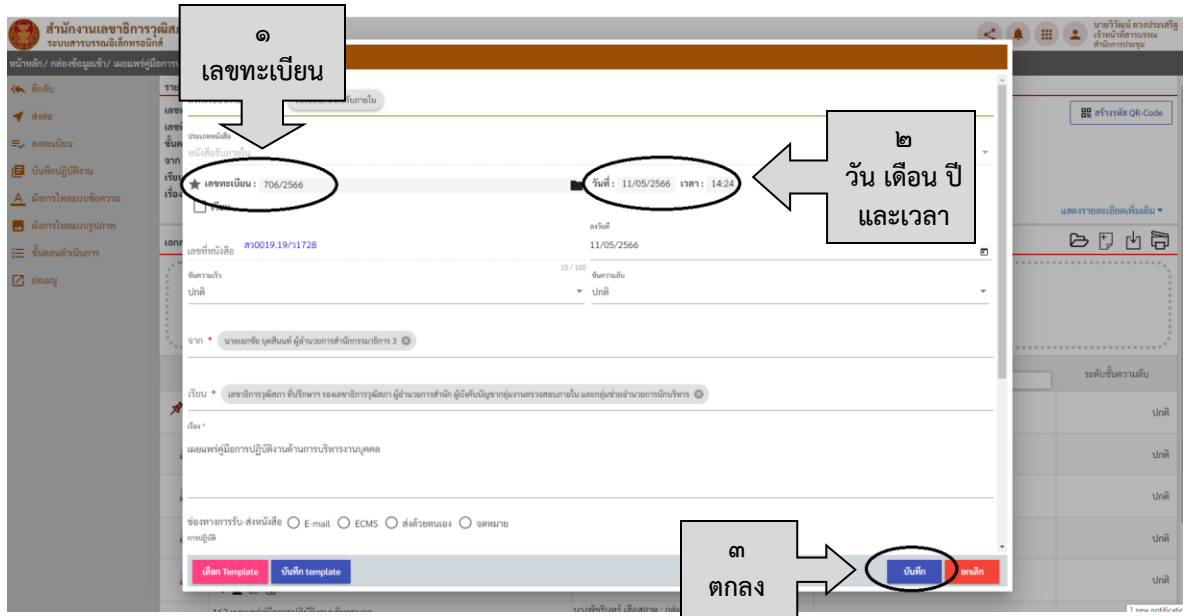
สำนักงานเลขาธิการวุฒิสภา
ระบบสารบรรณอิเล็กทรอนิกส์

นายวิวัฒน์ ดวงประเสริฐ
เจ้าหน้าที่สารบรรณ
สำนักการประชุม

หน้าหลัก/ กล่องข้อมูลเข้า/ เผยแพร่คู่มือการ

ตีกลับ
ส่งต่อ
ลงทะเบียน
บันทึกปฏิบัติงาน
ผังการไหลแบบข้อความ
ผังการไหลแบบรูปภาพ
ขั้นตอนดำเนินการ
ข่อมมูล

๑
เลขทะเบียน

๒
วัน เดือน ปี
และเวลา

ประเภทหนังสือ
หนังสือรับภายใน

เลขทะเบียน : 706/2566
วันที่ : 11/05/2566 เวลา : 14:24

เลขที่หนังสือ สว0019.19/ว1728
ลงวันที่
11/05/2566

15 / 100
ชั้นความเร็ว
ปกติ
ชั้นความลับ
ปกติ

จาก * นายเอกชัย บุศสินนท์ ผู้อำนวยการสำนักกรรมาธิการ 3

เรียน * เลขาธิการวุฒิสภา ที่ปรึกษา รองเลขาธิการวุฒิสภา ผู้อำนวยการสำนัก ผู้บังคับบัญชากลุ่มงานตรวจสอบภายใน และกลุ่มช่วยอำนวยการนักบริหาร

เรื่อง *
เผยแพร่คู่มือการปฏิบัติงานด้านการบริหารงานบุคคล

ช่องทางการรับ-ส่งหนังสือ E-mail ECMS ส่งด้วยตนเอง จดหมาย
การปฏิบัติ

เลือก Template
บันทึก template

๓
ตกลง

บันทึก
ยกเลิก

สร้างรหัส QR-Code
แสดงรายละเอียดเพิ่มเติม
ระดับชั้นความลับ
ปกติ
ปกติ
ปกติ
ปกติ
ปกติ